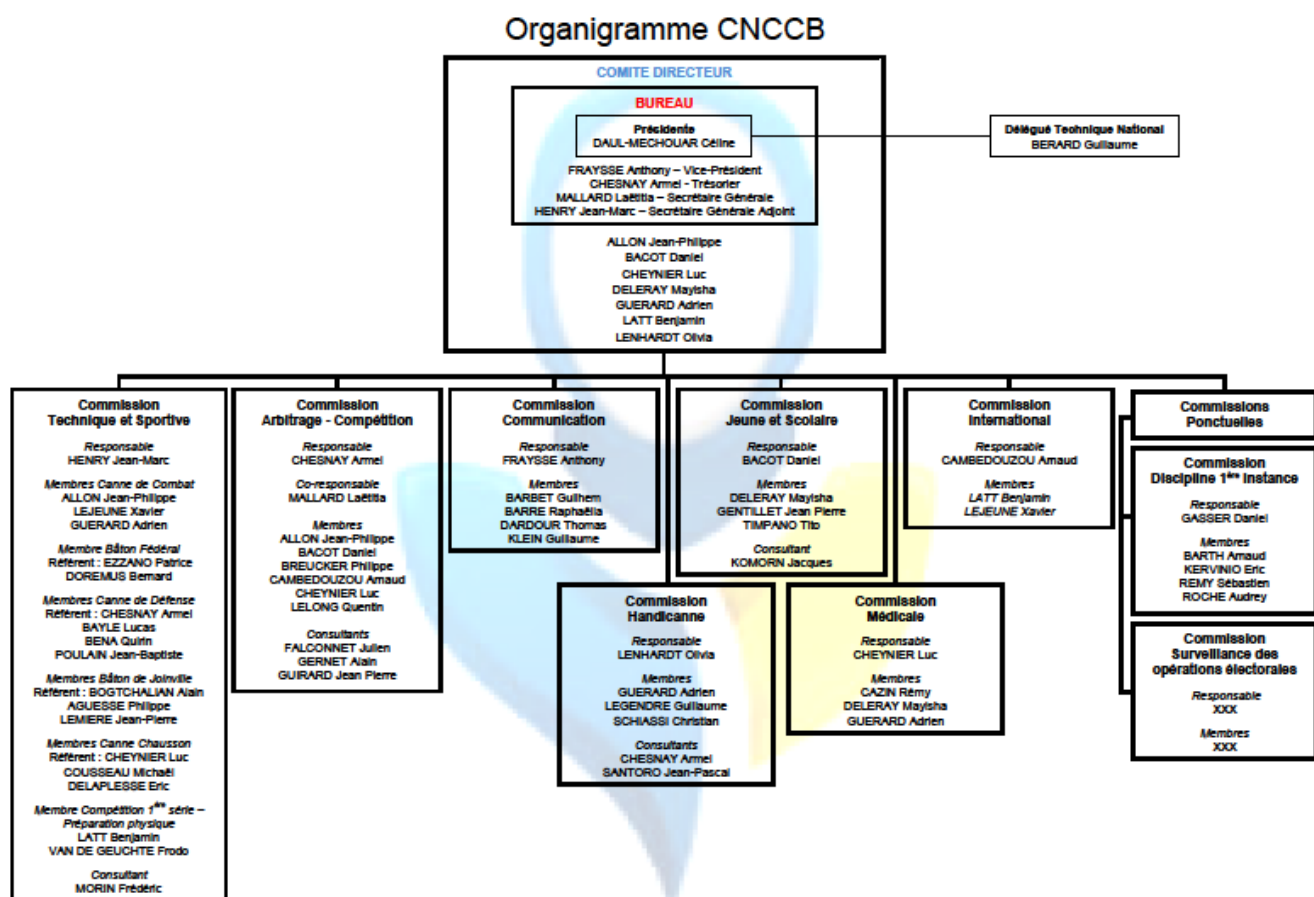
Organigramme CNCCB

COMITE DIRECTEUR

BUREAU

Présidente
DAUL-MECHOUAR Céline

FRAYSSE Anthony – Vice-Président
CHESNAY Armel - Trésorier
MALLARD Laëtitia – Secrétaire Générale
HENRY Jean-Marc – Secrétaire Générale Adjoint

ALLON Jean-Philippe
BACOT Daniel
CHEYNIER Luc
DELERAY Mayisha
GUERARD Adrien
LATT Benjamin
LENHARDT Olivia

Délégué Technique National
BERARD Guillaume

Commission Technique et Sportive

Responsable
HENRY Jean-Marc

Membres Canne de Combat
ALLON Jean-Philippe
LEJEUNE Xavier
GUERARD Adrien

Membre Bâton Fédéral
Référent : EZZANO Patrice
DOREMUS Bernard

Membres Canne de Défense
Référent : CHESNAY Armel
BAYLE Lucas
BENA Quirin
POULAIN Jean-Baptiste

Membres Bâton de Joinville
Référent : BOGTCHALIAN Alain
AGUESSE Philippe
LEMIERE Jean-Pierre

Membres Canne Chausson
Référent : CHEYNIER Luc
COUSSEAU Michaël
DELAPLESSE Eric

Membre Compétition 1ère série – Préparation physique
LATT Benjamin
VAN DE GEUCHTE Frodo

Consultant
MORIN Frédéric

Commission Arbitrage - Compétition

Responsable
CHESNAY Armel

Co-responsable
MALLARD Laëtitia

Membres
ALLON Jean-Philippe
BACOT Daniel
BREUCKER Philippe
CAMBEDOUZOU Arnaud
CHEYNIER Luc
LELONG Quentin

Consultants
FALCONNET Julien
GERNET Alain
GUIRARD Jean Pierre

Commission Communication

Responsable
FRAYSSE Anthony

Membres
BARBET Guilhem
BARRE Raphaëlla
DARDOUR Thomas
KLEIN Guillaume

Commission Jeune et Scolaire

Responsable
BACOT Daniel

Membres
DELERAY Mayisha
GENTILLET Jean Pierre
TIMPANO Tito

Consultant
KOMORN Jacques

Commission International

Responsable
CAMBEDOUZOU Arnaud

Membres
LATT Benjamin
LEJEUNE Xavier

Commissions Ponctuelles

Commission Discipline 1ère instance

Responsable
GASSER Daniel

Membres
BARTH Arnaud
KERVINIO Eric
REMY Sébastien
ROCHE Audrey

Commission Surveillance des opérations électorales

Responsable
XXX

Membres
XXX

Commission Handicanne

Responsable
LENHARDT Olivia

Membres
GUERARD Adrien
LEGENDRE Guillaume
SCHIASSI Christian

Consultants
CHESNAY Armel
SANTORO Jean-Pascal

Commission Médicale

Responsable
CHEYNIER Luc

Membres
CAZIN Rémy
DELERAY Mayisha
GUERARD Adrien